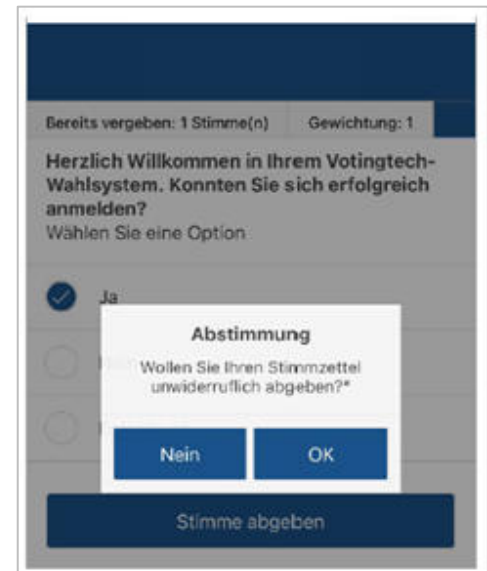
Bereits vergeben: 1 Stimme(n)

Gewichtung: 1

Herzlich Willkommen in Ihrem Votingtech-Wahlsystem. Konnten Sie sich erfolgreich anmelden?
Wählen Sie eine Option

Ja

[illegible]

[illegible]

Abstimmung

Wollen Sie Ihren Stimmzettel unwiderruflich abgeben?*

Nein

OK

Stimme abgeben